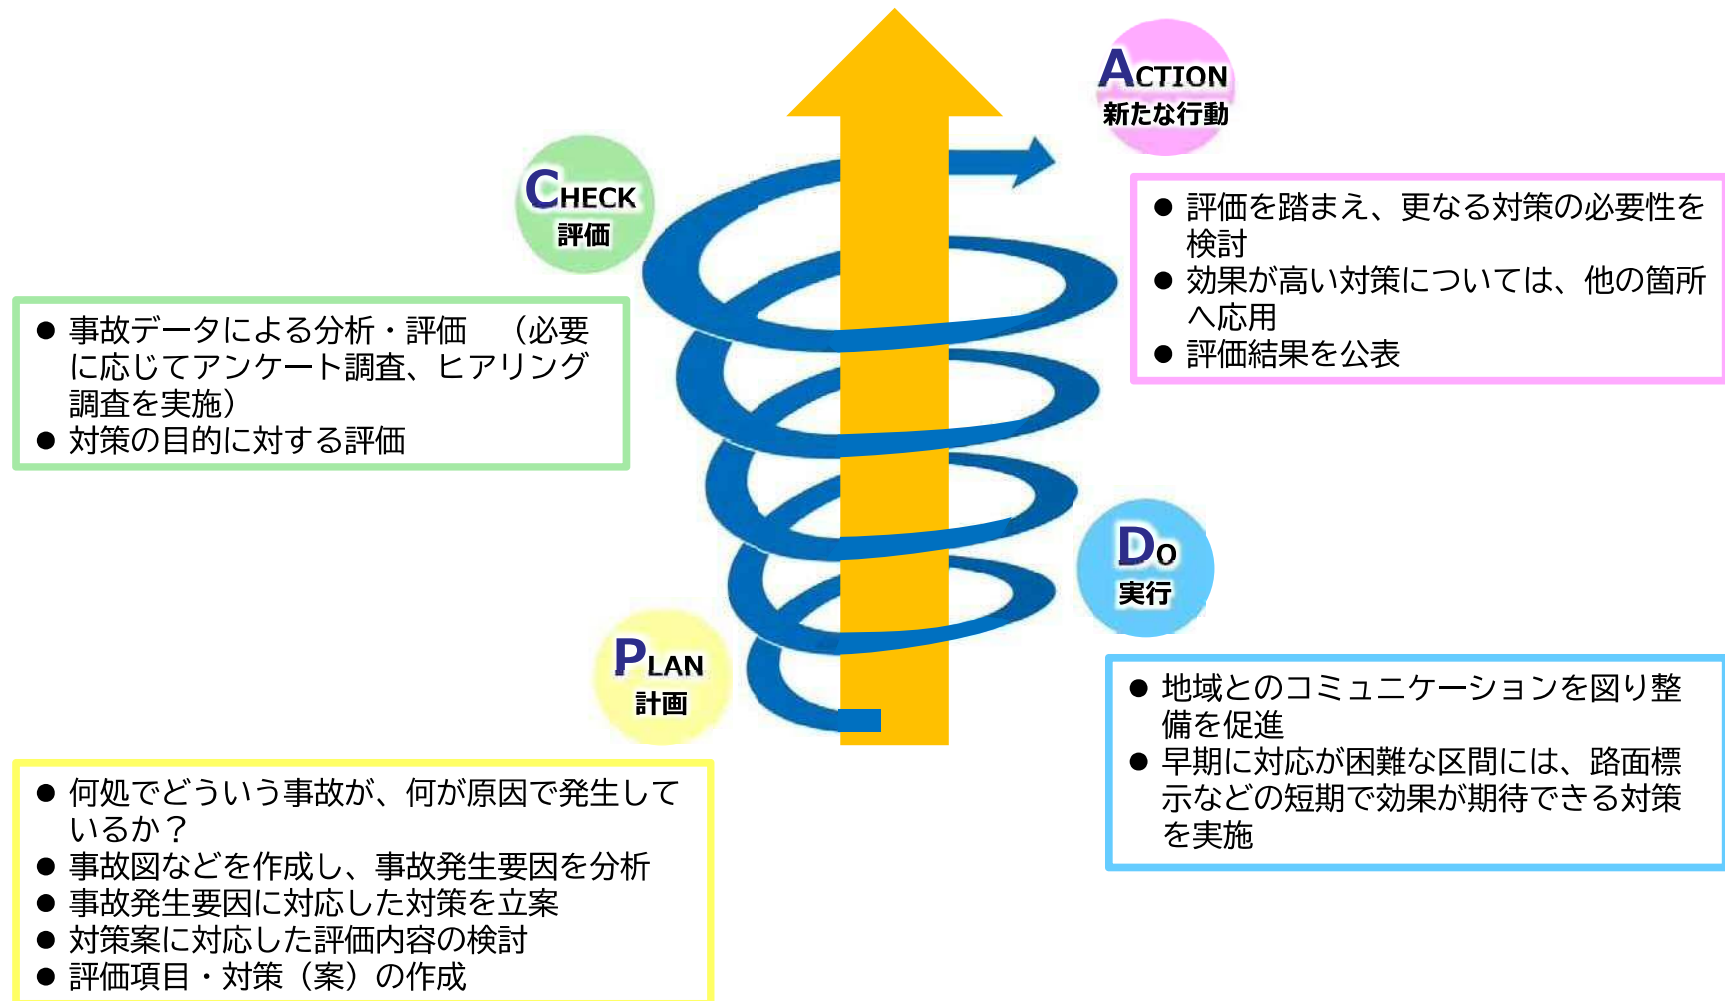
ACTION
新たな行動

● 評価を踏まえ、更なる対策の必要性を検討
● 効果が高い対策については、他の箇所へ応用
● 評価結果を公表

CHECK
評価

● 事故データによる分析・評価　（必要に応じてアンケート調査、ヒアリング調査を実施）
● 対策の目的に対する評価

DO
実行

● 地域とのコミュニケーションを図り整備を促進
● 早期に対応が困難な区間には、路面標示などの短期で効果が期待できる対策を実施

PLAN
計画

● 何処でどういう事故が、何が原因で発生しているか？
● 事故図などを作成し、事故発生要因を分析
● 事故発生要因に対応した対策を立案
● 対策案に対応した評価内容の検討
● 評価項目・対策（案）の作成